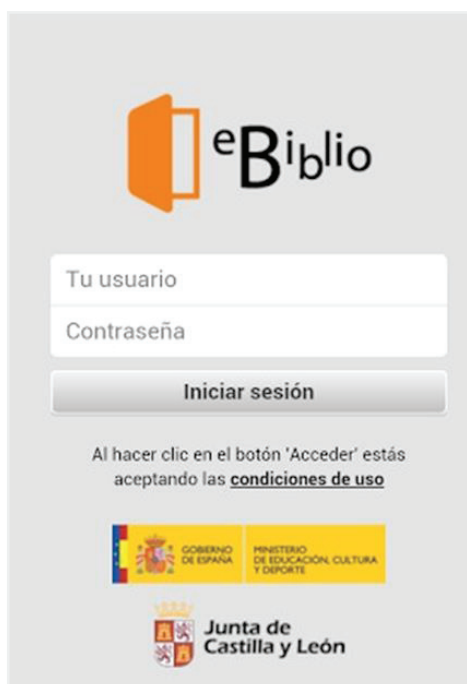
eBiblio

Tu usuario

Contraseña

Iniciar sesión

Al hacer clic en el botón 'Acceder' estás aceptando las condiciones de uso

GOBIERNO DE ESPAÑA

MINISTERIO DE EDUCACIÓN, CULTURA Y DEPORTE

Junta de Castilla y León